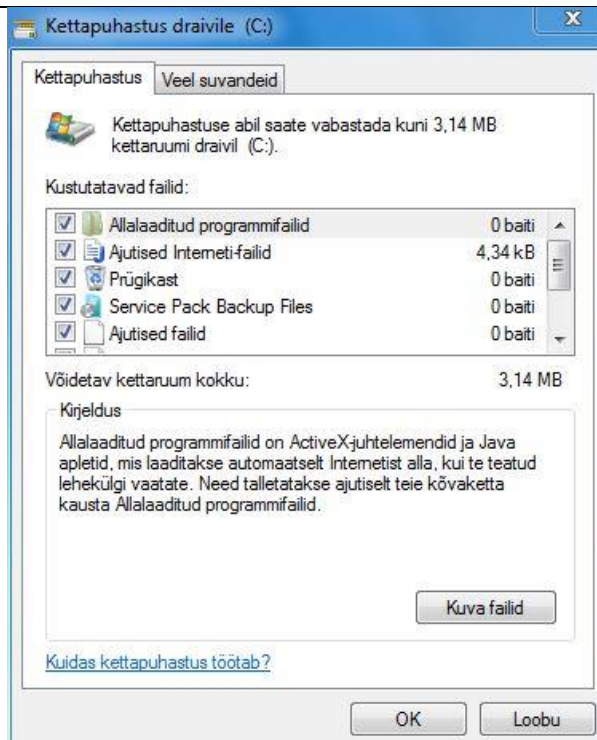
Kettapuhastus draivile (C:)

Kettapuhastus | Veel suvandeid

Kettapuhastuse abil saate vabastada kuni 3,14 MB kettaruumi draivil (C:).

Kustutatavad failid:

| | | |
|---|---|---|
| ☑ | Allalaaditud programmifailid | 0 baiti |
| ☑ | Ajutised Interneti-failid | 4,34 kB |
| ☑ | Prügikast | 0 baiti |
| ☑ | Service Pack Backup Files | 0 baiti |
| ☑ | Ajutised failid | 0 baiti |

Võidetav kettaruum kokku: 3,14 MB

Kirjeldus

Allalaaditud programmifailid on ActiveX-juhtelemendid ja Java apletid, mis laaditakse automaatselt Internetist alla, kui te teatud lehekülgi vaatate. Need talletatakse ajutiselt teie kõvaketta kausta Allalaaditud programmifailid.

Kuva failid

Kuidas kettapuhastus töötab?

OK Loobu